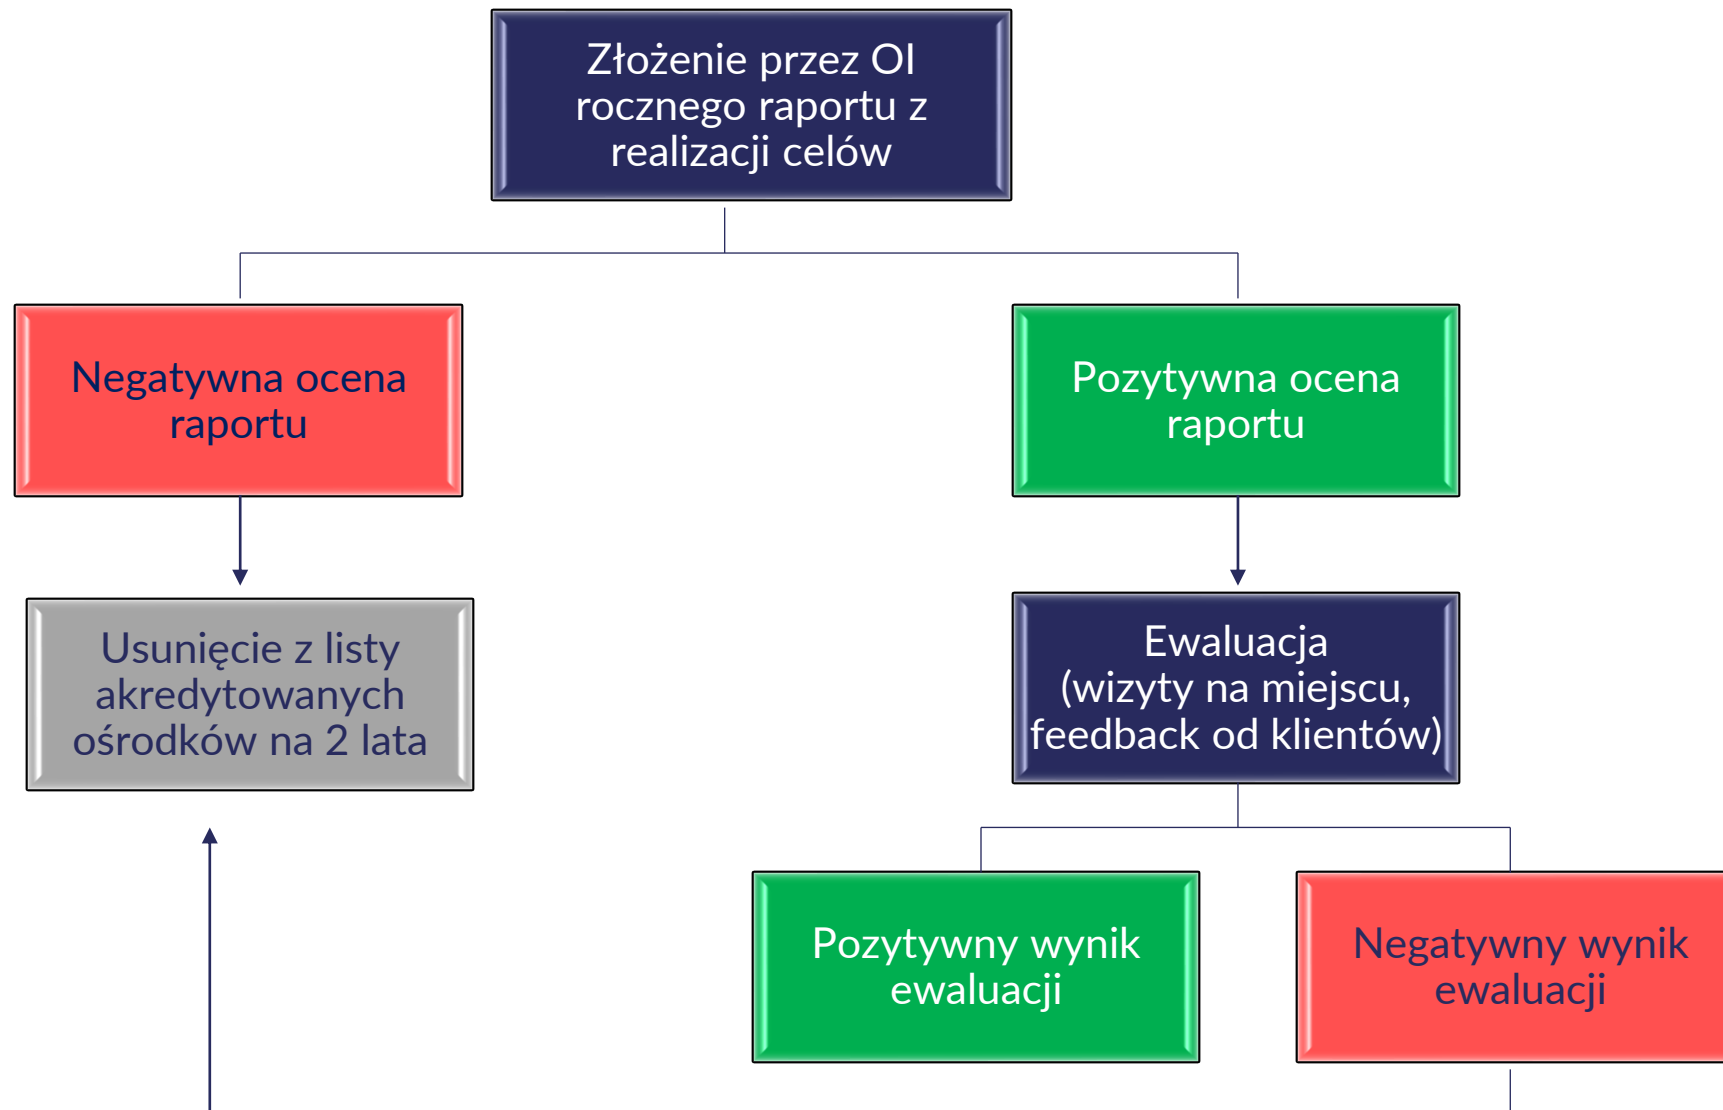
Złożenie przez OI rocznego raportu z realizacji celów

Negatywna ocena raportu

Pozytywna ocena raportu

Usunięcie z listy akredytowanych ośrodków na 2 lata

Ewaluacja (wizyty na miejscu, feedback od klientów)

Pozytywny wynik ewaluacji

Negatywny wynik ewaluacji